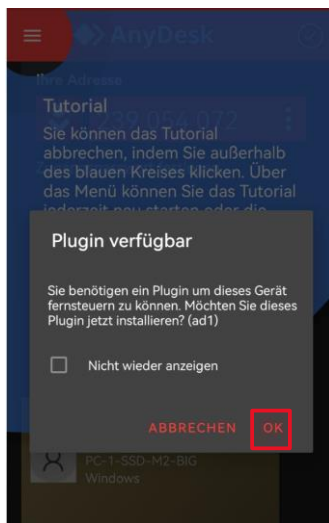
AnyDesk

Ihre Adresse

Tutorial

Sie können das Tutorial abbrechen, indem Sie außerhalb des blauen Kreises klicken. Über das Menü können Sie das Tutorial jederzeit neu starten oder die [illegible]

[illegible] 239 054 072

Plugin verfügbar

Sie benötigen ein Plugin um dieses Gerät fernsteuern zu können. Möchten Sie dieses Plugin jetzt installieren? (ad1)

Nicht wieder anzeigen

ABBRECHEN OK

PC-1-SSD-M2-BIG
Windows